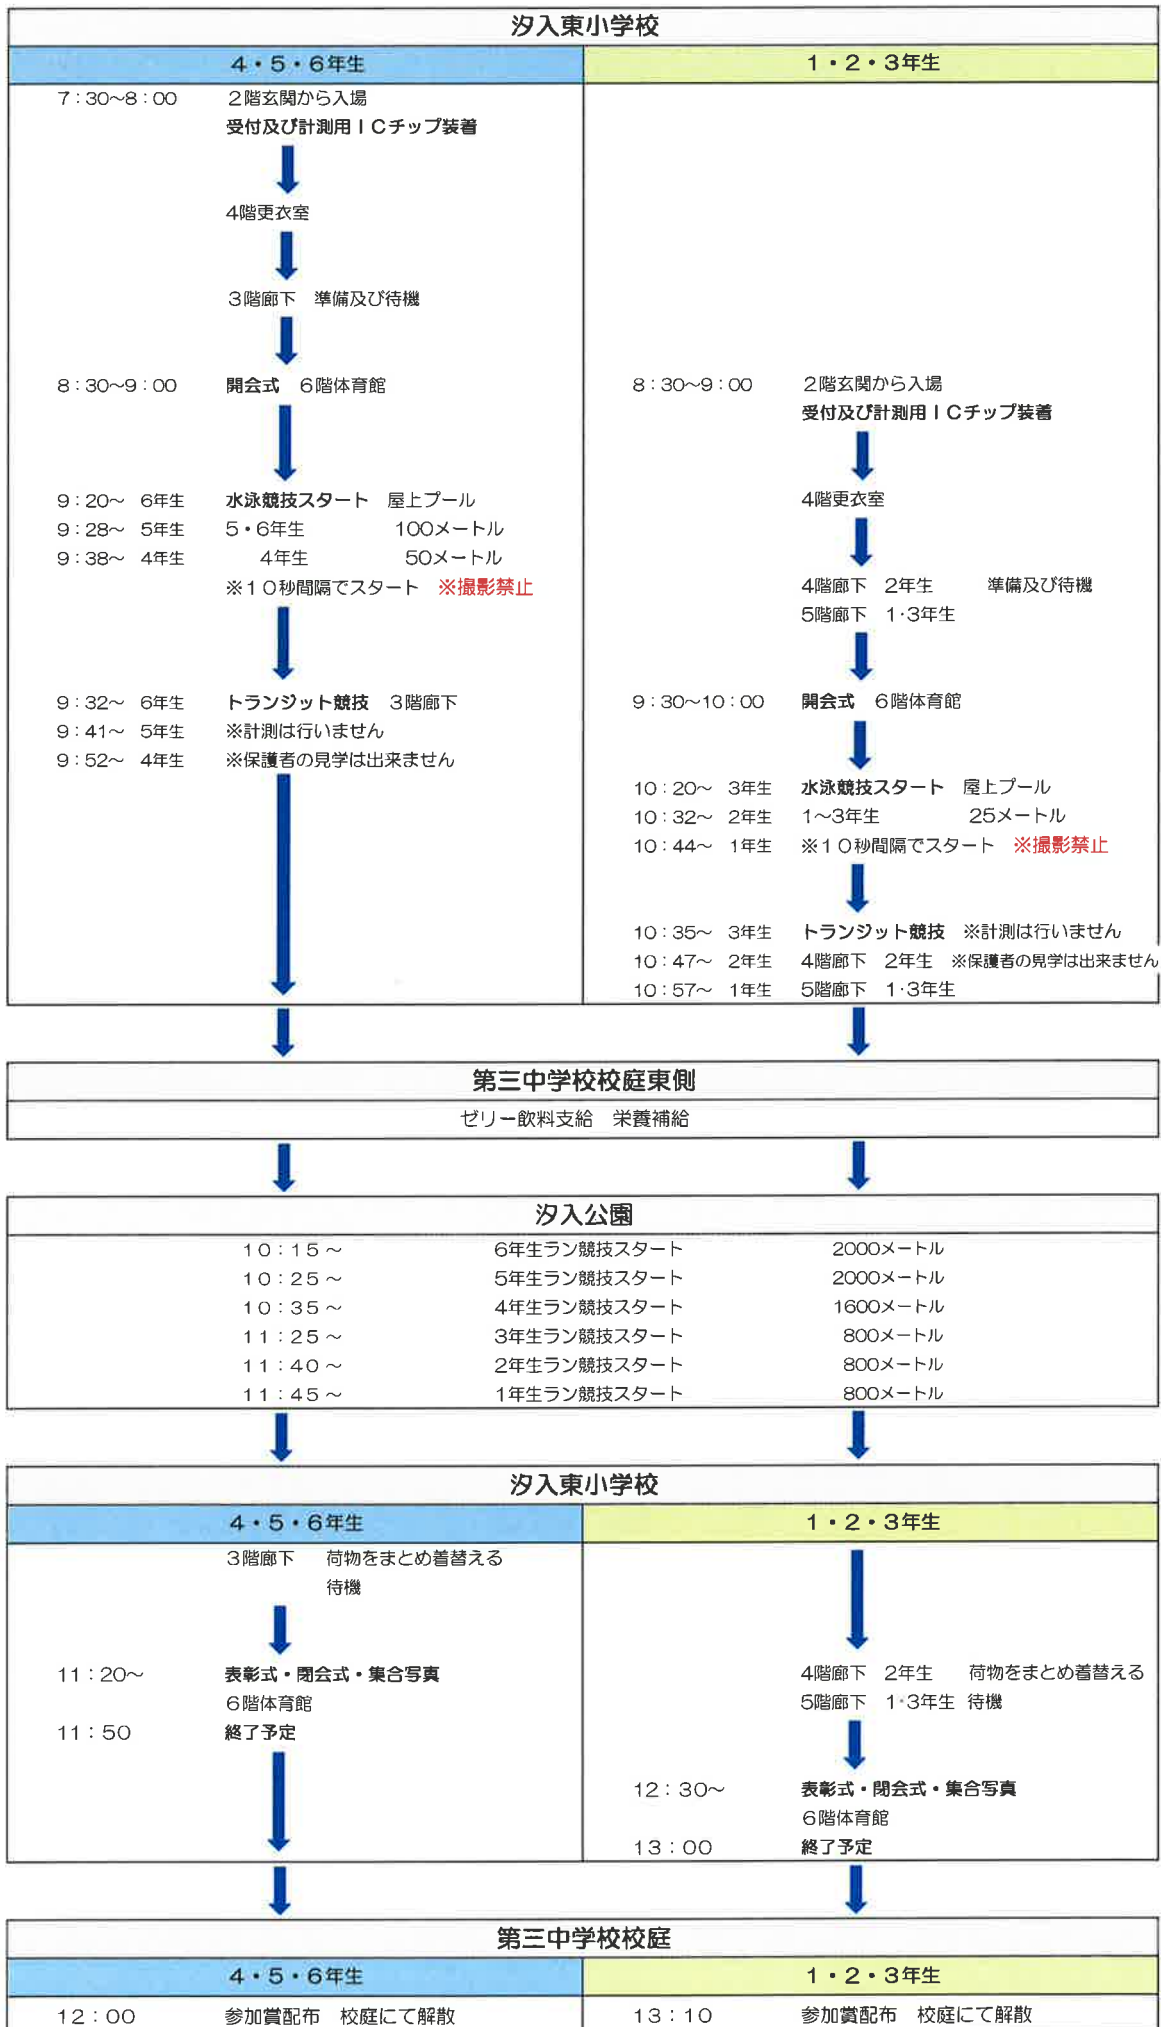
汐入東小学校

4・5・6年生

7：30~8：00　２階玄関から入場
受付及び計測用ＩＣチップ装着

4階更衣室

３階廊下　準備及び待機

8：30~9：00　開会式　６階体育館

9：20~　6年生　水泳競技スタート　屋上プール
9：28~　5年生　5・6年生　100メートル
9：38~　4年生　4年生　50メートル
※１０秒間隔でスタート　※撮影禁止

9：32~　6年生　トランジット競技　3階廊下
9：41~　5年生　※計測は行いません
9：52~　4年生　※保護者の見学は出来ません

1・2・3年生

8：30~9：00　２階玄関から入場
受付及び計測用ＩＣチップ装着

4階更衣室

4階廊下　2年生　準備及び待機
5階廊下　1･3年生

9：30~10：00　開会式　６階体育館

10：20~　3年生　水泳競技スタート　屋上プール
10：32~　2年生　1~3年生　25メートル
10：44~　1年生　※１０秒間隔でスタート　※撮影禁止

10：35~　3年生　トランジット競技　※計測は行いません
10：47~　2年生　4階廊下　2年生　※保護者の見学は出来ません
10：57~　1年生　5階廊下　1･3年生

第三中学校校庭東側

ゼリー飲料支給　栄養補給

汐入公園

| 10：15～ | 6年生ラン競技スタート | 2000メートル |
|---|---|---|
| 10：25～ | 5年生ラン競技スタート | 2000メートル |
| 10：35～ | 4年生ラン競技スタート | 1600メートル |
| 11：25～ | 3年生ラン競技スタート | 800メートル |
| 11：40～ | 2年生ラン競技スタート | 800メートル |
| 11：45～ | 1年生ラン競技スタート | 800メートル |

汐入東小学校

4・5・6年生

３階廊下　荷物をまとめ着替える
待機

11：20~　表彰式・閉会式・集合写真
６階体育館
11：50　終了予定

1・2・3年生

4階廊下　2年生　荷物をまとめ着替える
5階廊下　1･3年生　待機

12：30~　表彰式・閉会式・集合写真
６階体育館
13：00　終了予定

第三中学校校庭

4・5・6年生

12：00　参加賞配布　校庭にて解散

1・2・3年生

13：10　参加賞配布　校庭にて解散